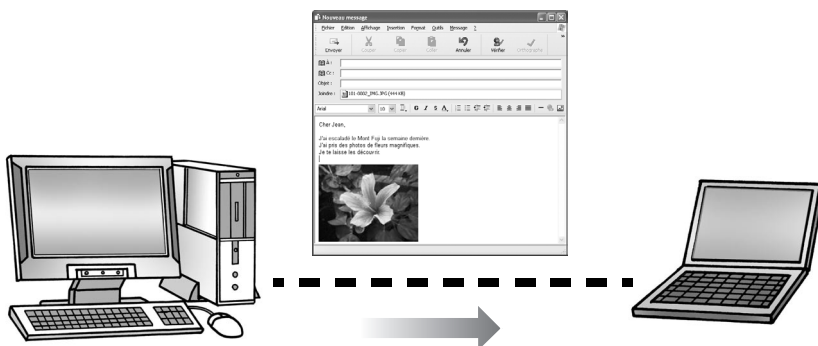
Nouveau message

Fichier Édition Affichage Insertion Format Outils Message ?

Envoyer Couper Copier Coller Annuler Vérifier Orthographe

À :
Cc :
Objet :
Joindre : 101-0002_IMG.JPG (444 KB)

Arial 10

Cher Jean,

J'ai escaladé le Mont Fuji la semaine dernière.
J'ai pris des photos de fleurs magnifiques.
Je te laisse les découvrir.